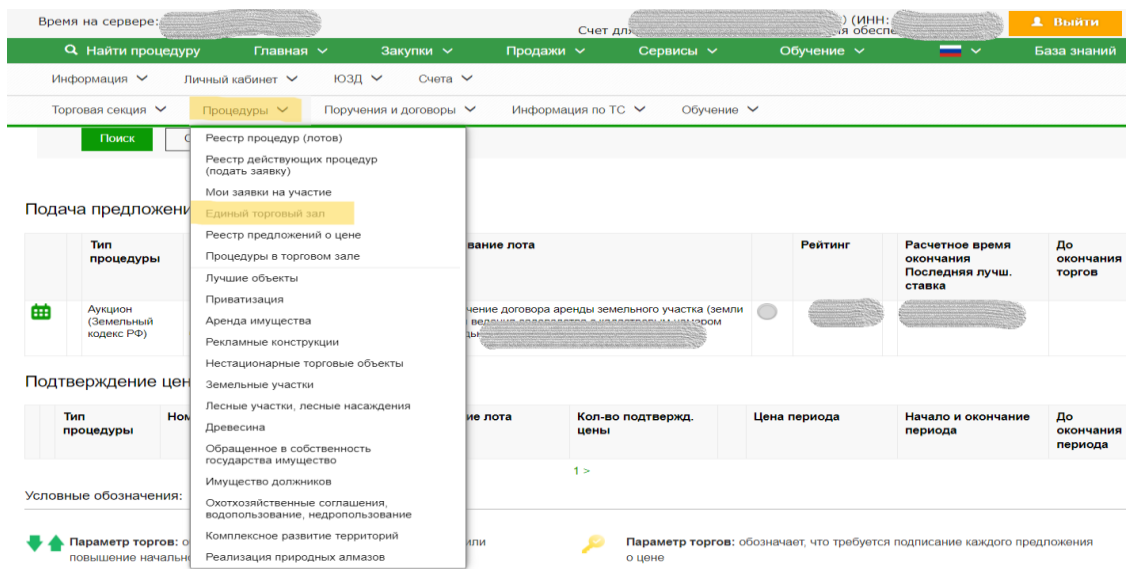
Время на сервере: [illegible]

Счет дл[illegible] ) (ИНН: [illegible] я обеспе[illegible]

Выйти

Найти процедуру | Главная | Закупки | Продажи | Сервисы | Обучение | База знаний

Информация | Личный кабинет | ЮЗД | Счета

Торговая секция | Процедуры | Поручения и договоры | Информация по ТС | Обучение

Поиск

Реестр процедур (лотов)
Реестр действующих процедур (подать заявку)
Мои заявки на участие
Единый торговый зал
Реестр предложений о цене
Процедуры в торговом зале
Лучшие объекты
Приватизация
Аренда имущества
Рекламные конструкции
Нестационарные торговые объекты
Земельные участки
Лесные участки, лесные насаждения
Древесина
Обращенное в собственность государства имущество
Имущество должников
Охотхозяйственные соглашения, водопользование, недропользование
Комплексное развитие территорий
Реализация природных алмазов

Подача предложени

| Тип процедуры | вание лота | Рейтинг | Расчетное время окончания Последняя лучш. ставка | До окончания торгов |
|---|---|---|---|---|
| Аукцион (Земельный кодекс РФ) | чение договора аренды земельного участка (земли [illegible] | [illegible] | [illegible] | |

Подтверждение цен

| Тип процедуры | Ном | ие лота | Кол-во подтвержд. цены | Цена периода | Начало и окончание периода | До окончания периода |
|---|---|---|---|---|---|---|

1 >

Условные обозначения:

Параметр торгов: о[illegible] или повышение начальн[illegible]

Параметр торгов: обозначает, что требуется подписание каждого предложения о цене